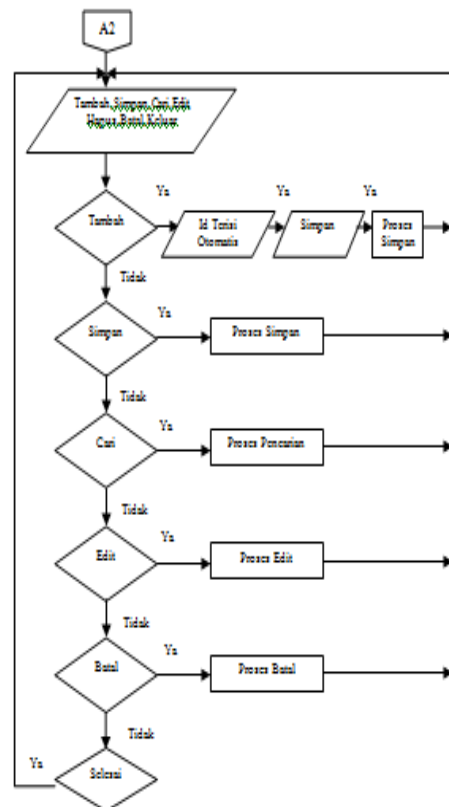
A2

Tambah,Simpan,Cari,Edit
Hapus,Batal,Keluar

Tambah

Ya

Id Terisi Otomatis

Ya

Simpan

Ya

Proses Simpan

Tidak

Simpan

Ya

Proses Simpan

Tidak

Cari

Ya

Proses Pencarian

Tidak

Edit

Ya

Proses Edit

Tidak

Batal

Ya

Proses Batal

Tidak

Ya

Selesai